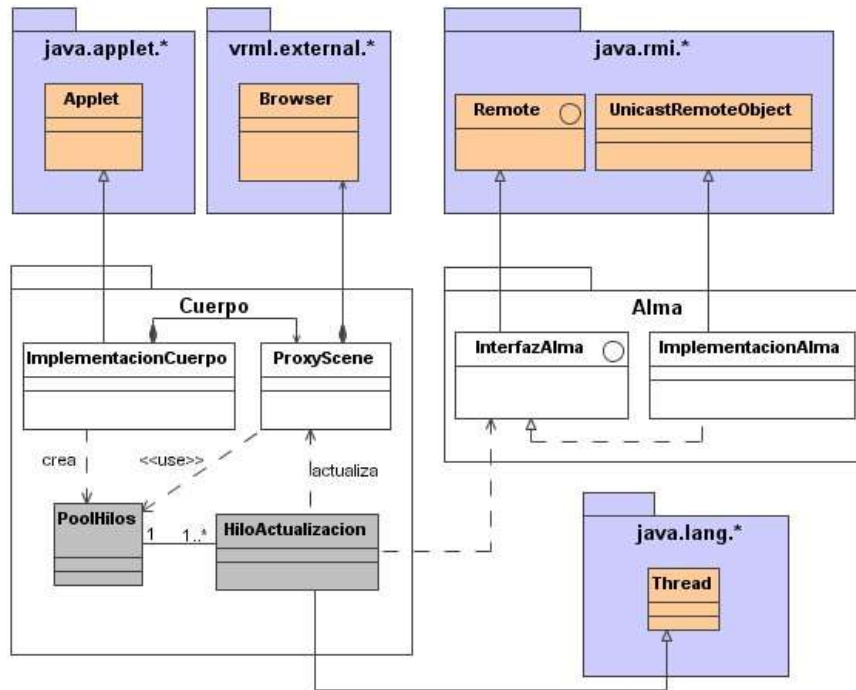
java.applet.*

Applet

vrml.external.*

Browser

java.rmi.*

Remote

UnicastRemoteObject

Cuerpo

ImplementacionCuerpo

ProxyScene

Alma

InterfazAlma

ImplementacionAlma

crea

<<use>>

actualiza

PoolHilos

1

1..*

HiloActualizacion

java.lang.*

Thread